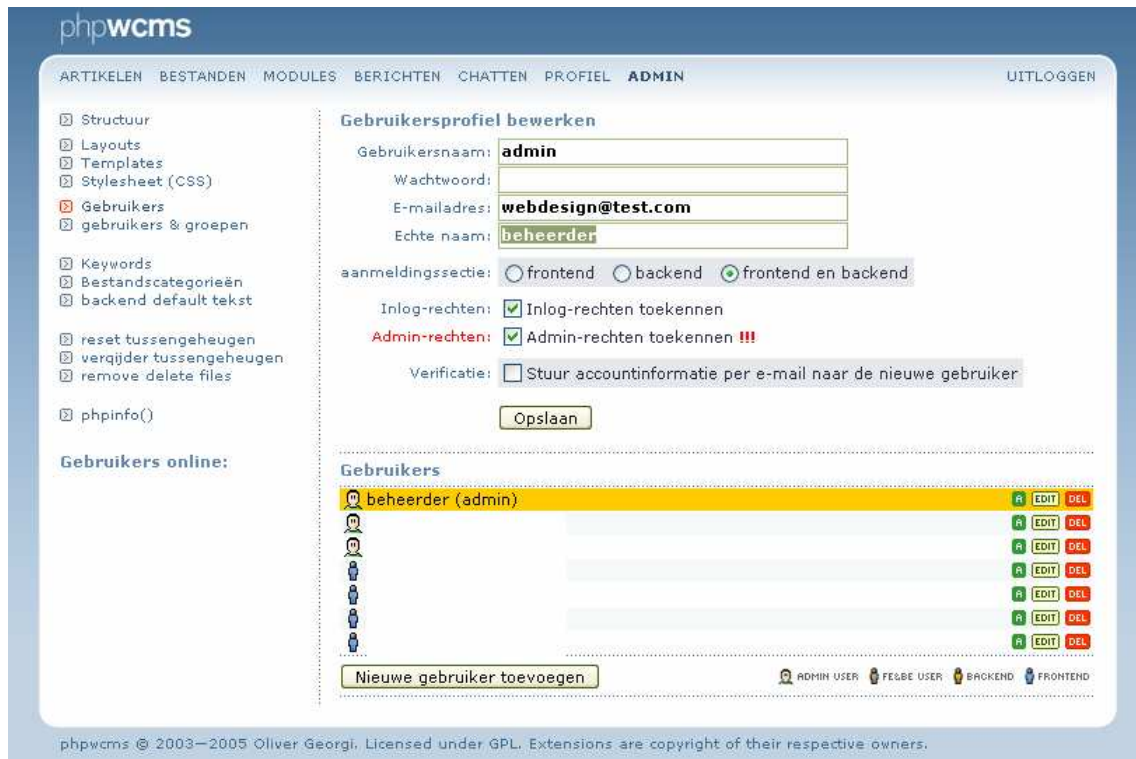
phpwcms

ARTIKELEN BESTANDEN MODULES BERICHTEN CHATTEN PROFIEL ADMIN

UITLOGGEN

Structuur

Layouts
Templates
Stylesheet (CSS)

Gebruikers
gebruikers & groepen

Keywords
Bestandscategorieën
backend default tekst

reset tussengeheugen
verqijder tussengeheugen
remove delete files

phpinfo()

Gebruikers online:

Gebruikersprofiel bewerken

Gebruikersnaam: admin

Wachtwoord:

E-mailadres: webdesign@test.com

Echte naam: beheerder

aanmeldingssectie: frontend backend frontend en backend

Inlog-rechten: Inlog-rechten toekennen

Admin-rechten: Admin-rechten toekennen !!!

Verificatie: Stuur accountinformatie per e-mail naar de nieuwe gebruiker

Opslaan

Gebruikers

beheerder (admin) A EDIT DEL

A EDIT DEL

A EDIT DEL

A EDIT DEL

A EDIT DEL

A EDIT DEL

A EDIT DEL

Nieuwe gebruiker toevoegen

ADMIN USER FE&BE USER BACKEND FRONTEND

phpwcms © 2003—2005 Oliver Georgi. Licensed under GPL. Extensions are copyright of their respective owners.